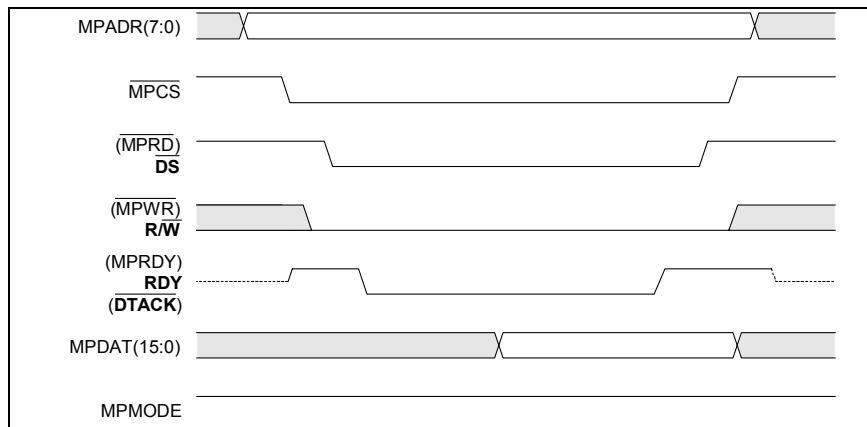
MPADR(7:0)

$\overline{\text{MPCS}}$

($\overline{\text{MPRD}}$)
$\overline{\text{DS}}$

($\overline{\text{MPWR}}$)
$\text{R}/\overline{\text{W}}$

(MPRDY)
RDY
($\overline{\text{DTACK}}$)

MPDAT(15:0)

MPMODE